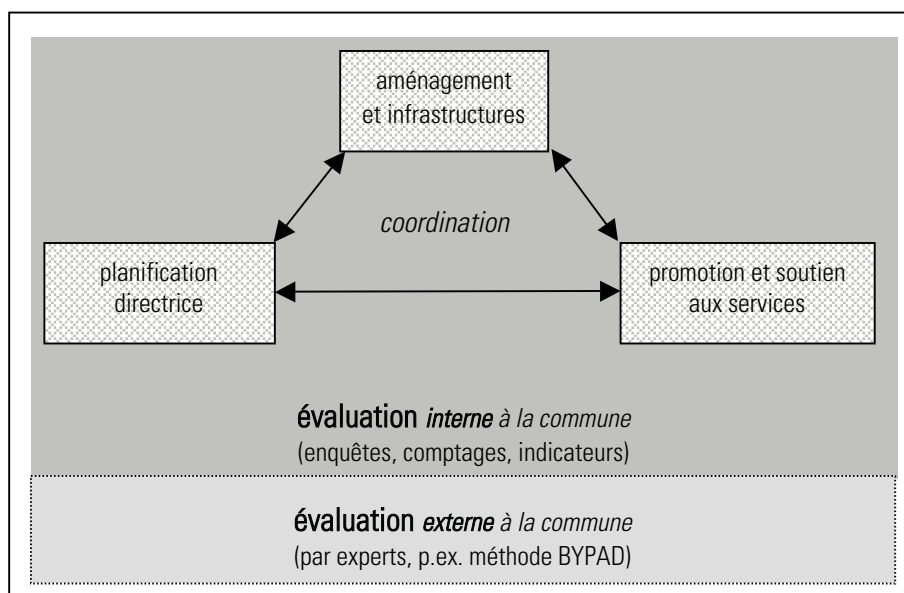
aménagement et infrastructures

coordination

planification directrice

promotion et soutien aux services

évaluation *interne* à la commune
(enquêtes, comptages, indicateurs)

évaluation *externe* à la commune
(par experts, p.ex. méthode BYPAD)